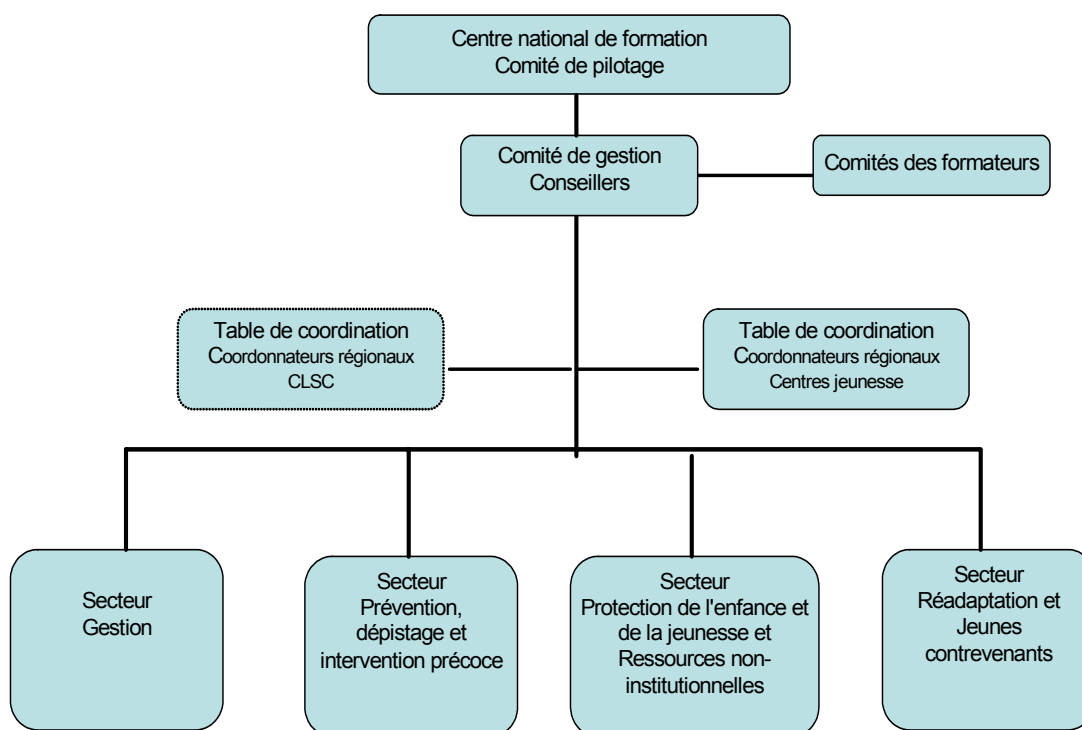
Centre national de formation
Comité de pilotage

Comité de gestion
Conseillers

Comités des formateurs

Table de coordination
Coordonnateurs régionaux
CLSC

Table de coordination
Coordonnateurs régionaux
Centres jeunesse

Secteur
Gestion

Secteur
Prévention, dépistage et intervention précoce

Secteur
Protection de l'enfance et de la jeunesse et Ressources non-institutionnelles

Secteur
Réadaptation et Jeunes contrevenants